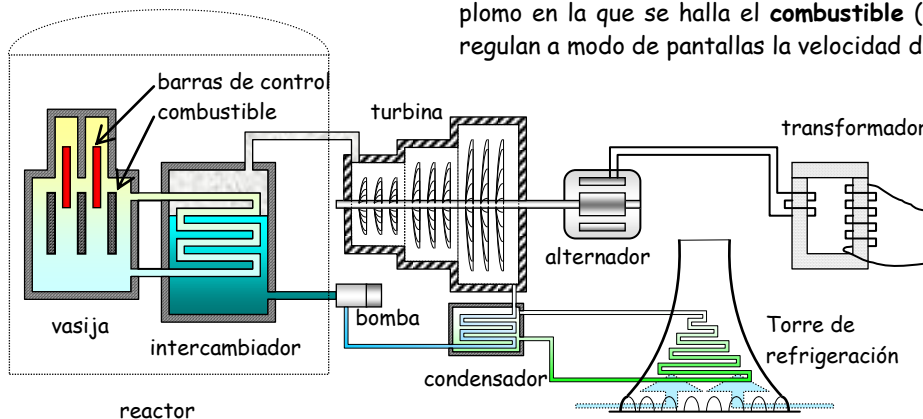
plomo en la que se halla el **combustible** (
regulan a modo de pantallas la velocidad d

barras de control
combustible
turbina
transformador
alternador
vasija
bomba
intercambiador
Torre de refrigeración
condensador
reactor